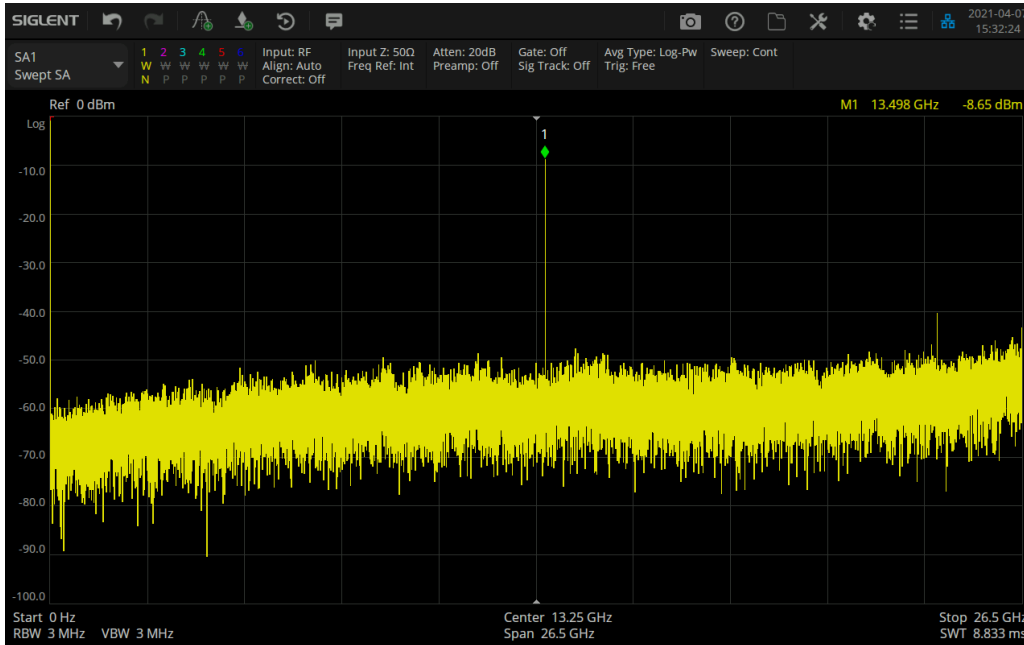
SIGLENT

2021-04-0
15:32:24

SA1
Swept SA

1 2 3 4 5 6
W W W W W W
N P P P P P

Input: RF
Align: Auto
Correct: Off

Input Z: 50Ω
Freq Ref: Int

Atten: 20dB
Preamp: Off

Gate: Off
Sig Track: Off

Avg Type: Log-Pw
Trig: Free

Sweep: Cont

Ref 0 dBm

M1 13.498 GHz -8.65 dBm

Log
-10.0
-20.0
-30.0
-40.0
-50.0
-60.0
-70.0
-80.0
-90.0
-100.0

1

Start 0 Hz
RBW 3 MHz VBW 3 MHz

Center 13.25 GHz
Span 26.5 GHz

Stop 26.5 GHz
SWT 8.833 ms